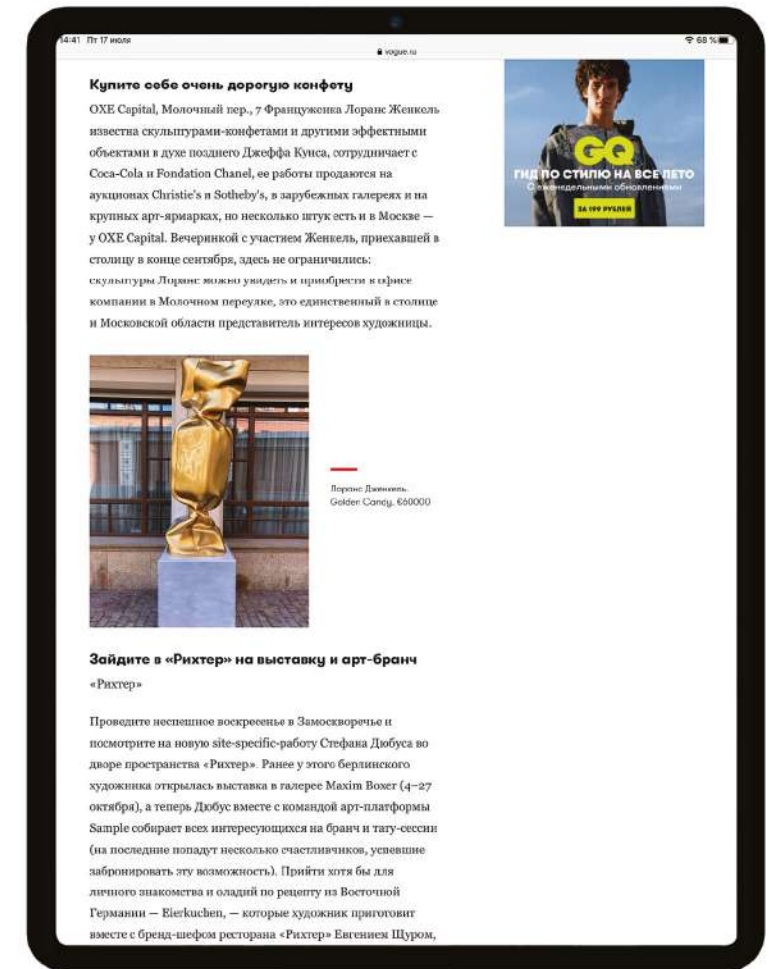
14:41 Пт 17 июля

vogue.ru

68 %

Купите себе очень дорогую конфету

OXE Capital, Молочный пер., 7 Француженка Лоранс Женкель известна скульптурами-конфетами и другими эффектными объектами в духе позднего Джеффа Кунса, сотрудничает с Coca-Cola и Fondation Chanel, ее работы продаются на аукционах Christie's и Sotheby's, в зарубежных галереях и на крупных арт-ярмарках, но несколько штук есть и в Москве — у OXE Capital. Вечеринкой с участием Женкель, приехавшей в столицу в конце сентября, здесь не ограничились: скульптуры Лоранс можно увидеть и приобрести в офисе компании в Молочном переулке, это единственный в столице и Московской области представитель интересов художницы.

GQ
ГИД ПО СТИЛЮ НА ВСЕ ЛЕТО
С еженедельными обновлениями
ЗА 199 РУБЛЕЙ

Лоранс Женкель.
Golden Candy, €60000

Зайдите в «Рихтер» на выставку и арт-бранч

«Рихтер»

Проведите неспешное воскресенье в Замоскворечье и посмотрите на новую site-specific-работу Стефана Дюбуса во дворе пространства «Рихтер». Ранее у этого берлинского художника открылась выставка в галерее Maxim Boxer (4–27 октября), а теперь Дюбус вместе с командой арт-платформы Sample собирает всех интересующихся на бранч и тату-сессии (на последние попадут несколько счастливчиков, успевшие забронировать эту возможность). Прийти хотя бы для личного знакомства и оладий по рецепту из Восточной Германии — Eierkuchen, — которые художник приготовит вместе с бренд-шефом ресторана «Рихтер» Евгением Щуром,